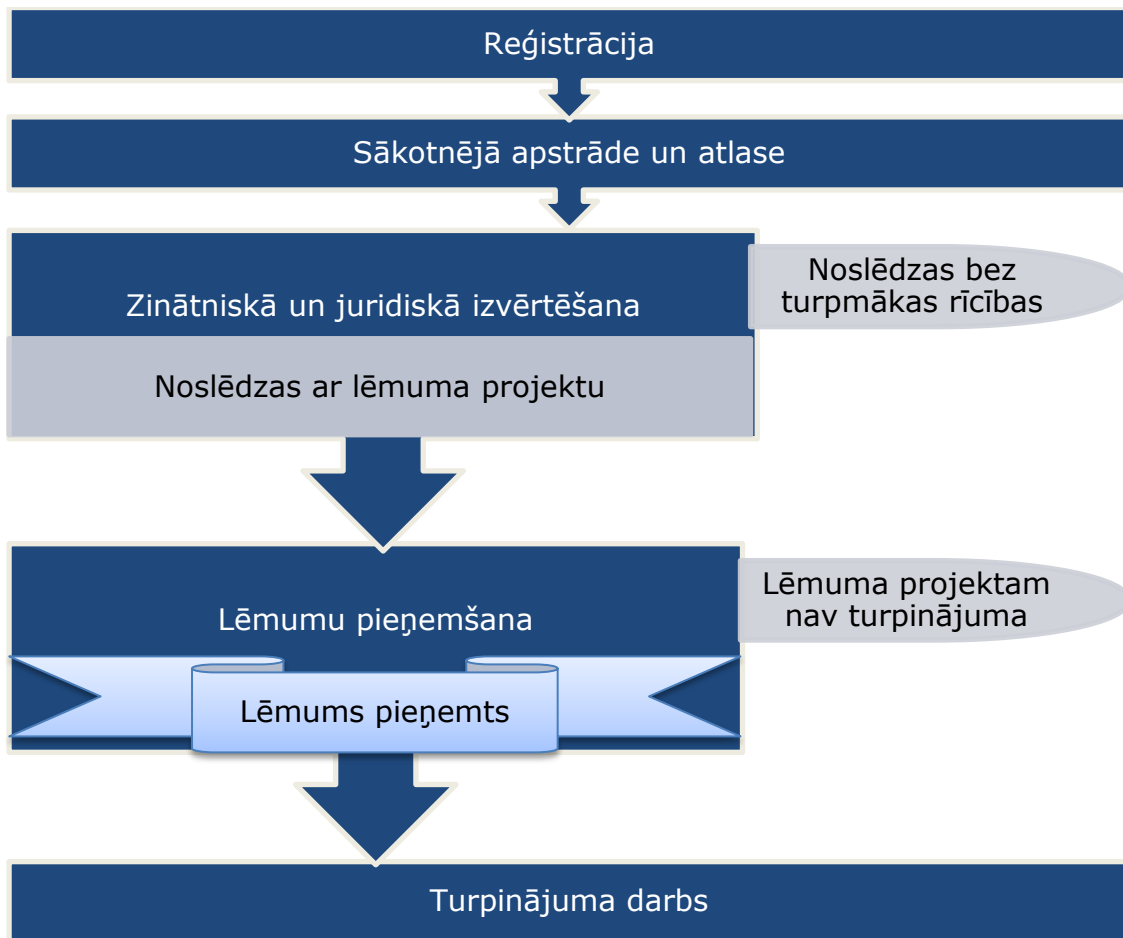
Reģistrācija

Sākotnējā apstrāde un atlase

Zinātniskā un juridiskā izvērtēšana

Noslēdzas bez turpmākas rīcības

Noslēdzas ar lēmuma projektu

Lēmumu pieņemšana

Lēmuma projektam nav turpinājuma

Lēmums pieņemts

Turpinājuma darbs